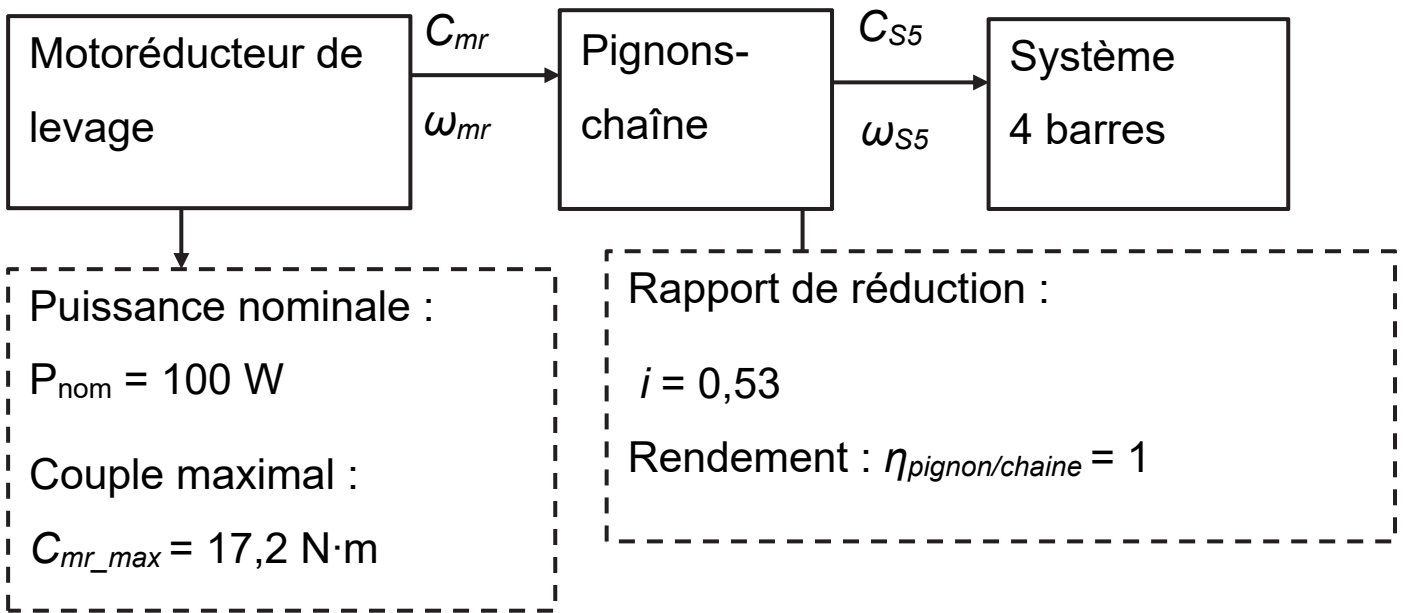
Motoréducteur de levage

$C_{mr}$

$\omega_{mr}$

Pignons-chaîne

$C_{S5}$

$\omega_{S5}$

Système 4 barres

Puissance nominale :

$P_{nom}$ = 100 W

Couple maximal :

$C_{mr\_max}$ = 17,2 N·m

Rapport de réduction :

$i$ = 0,53

Rendement : $\eta_{pignon/chaine}$ = 1